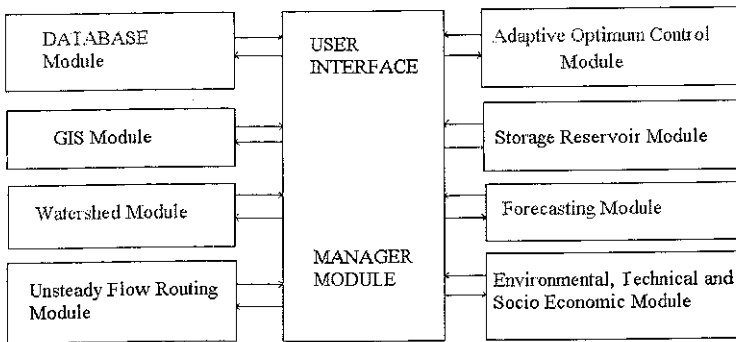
DATABASE Module

GIS Module

Watershed Module

Unsteady Flow Routing Module

USER INTERFACE

MANAGER MODULE

Adaptive Optimum Control Module

Storage Reservoir Module

Forecasting Module

Environmental, Technical and Socio Economic Module